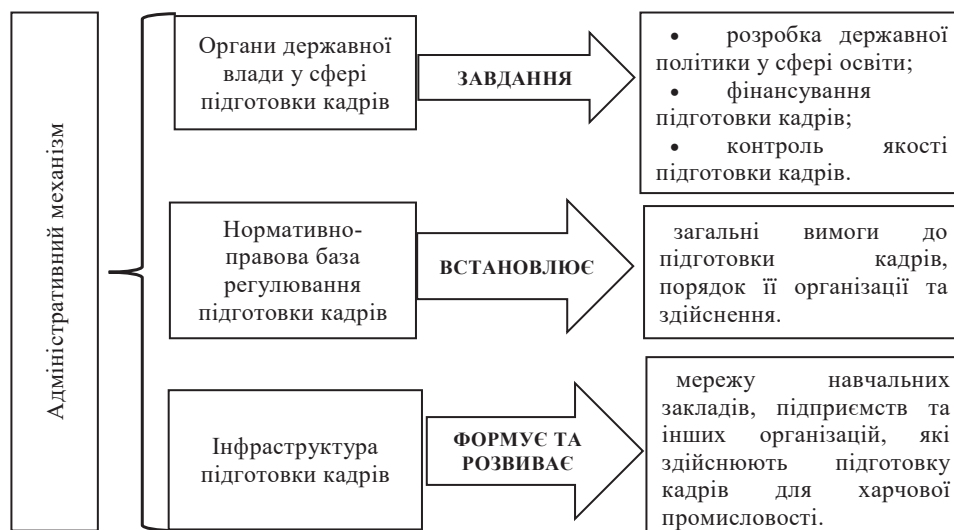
Адміністративний механізм

Органи державної влади у сфері підготовки кадрів

ЗАВДАННЯ

• розробка державної політики у сфері освіти;
• фінансування підготовки кадрів;
• контроль якості підготовки кадрів.

Нормативно-правова база регулювання підготовки кадрів

ВСТАНОВЛЮЄ

загальні вимоги до підготовки кадрів, порядок її організації та здійснення.

Інфраструктура підготовки кадрів

ФОРМУЄ ТА РОЗВИВАЄ

мережу навчальних закладів, підприємств та інших організацій, які здійснюють підготовку кадрів для харчової промисловості.